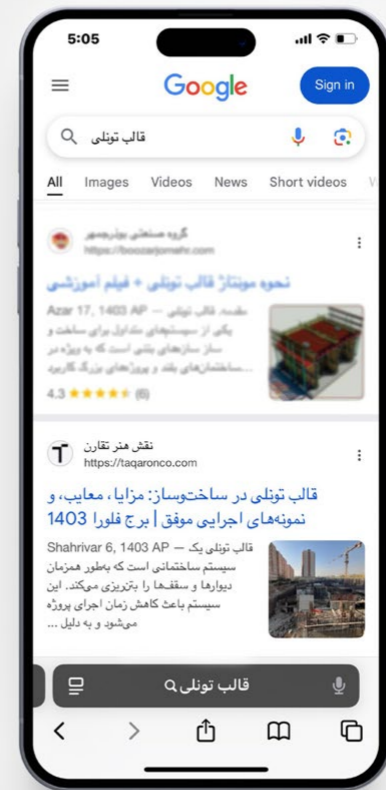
5:05

Google

Sign in

قالب تونلی

All Images Videos News Short videos

گروه صنعتی بوذرجمهر
https://boozarjomehr.com

نحوه مونتاژ قالب تونلی + فیلم آموزشی

Azar 17, 1403 AP — مقدمه. قالب تونلی ... یکی از سیستم‌های متداول برای ساخت و ساز سازه‌های بتنی است که به ویژه در ساختمان‌های بلند و پروژه‌های بزرگ کاربرد ...

4.3 ★★★★★ (6)

نقش هنر تقارن
https://taqaronco.com

قالب تونلی در ساختوساز: مزایا، معایب، و نمونه‌های اجرایی موفق | برج فلورا 1403

Shahrivar 6, 1403 AP — قالب تونلی یک سیستم ساختمانی است که بطور همزمان دیوارها و سقف‌ها را بتریزی می‌کند. این سیستم باعث کاهش زمان اجرای پروژه می‌شود و به دلیل ...

قالب تونلی